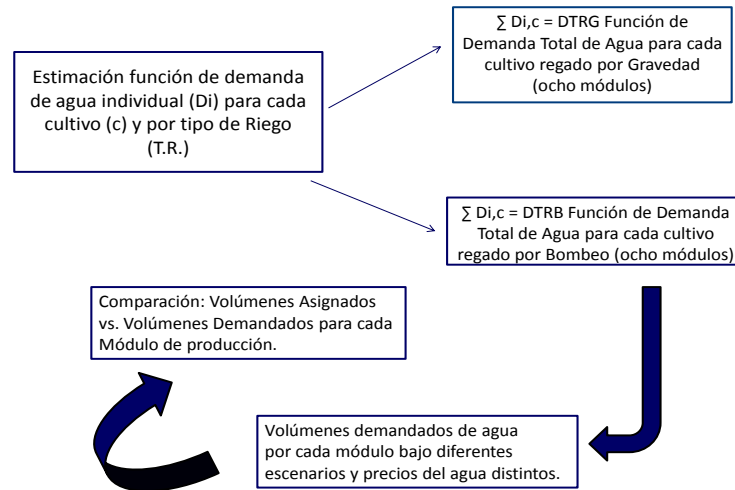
Estimación función de demanda de agua individual (Di) para cada cultivo (c) y por tipo de Riego (T.R.)

∑ Di,c = DTRG Función de Demanda Total de Agua para cada cultivo regado por Gravedad (ocho módulos)

∑ Di,c = DTRB Función de Demanda Total de Agua para cada cultivo regado por Bombeo (ocho módulos)

Comparación: Volúmenes Asignados vs. Volúmenes Demandados para cada Módulo de producción.

Volúmenes demandados de agua por cada módulo bajo diferentes escenarios y precios del agua distintos.